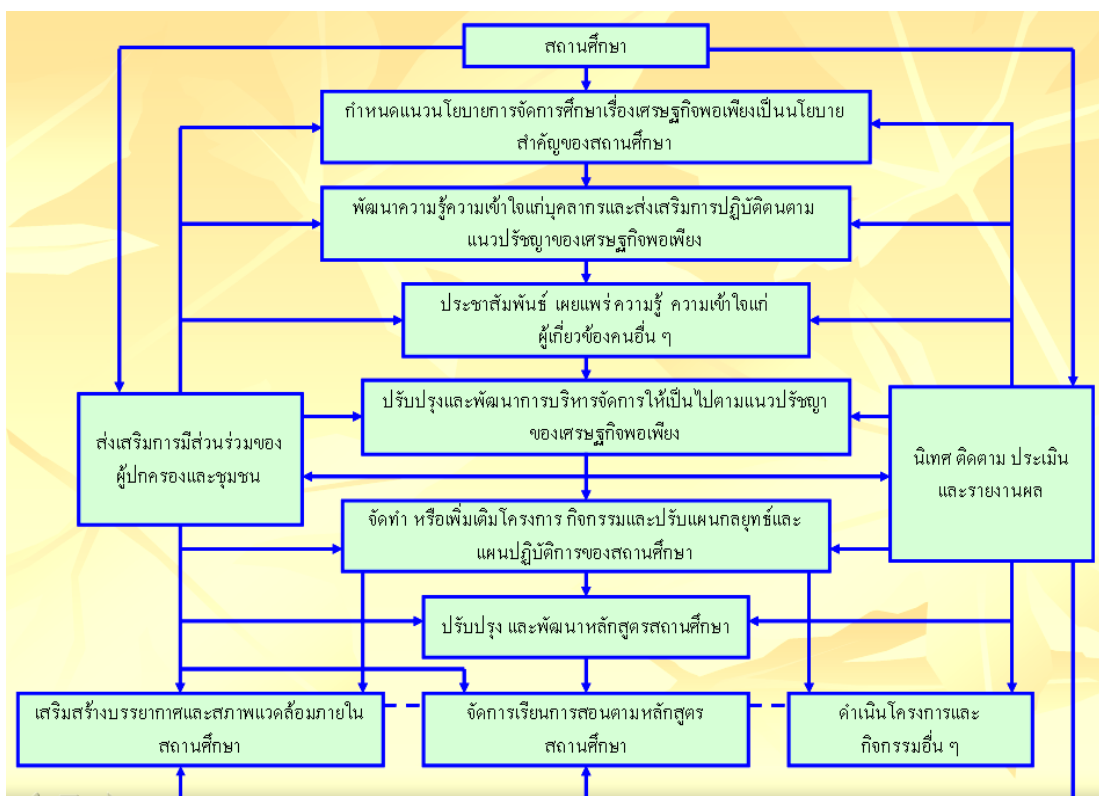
สถานศึกษา

กำหนดแนวนโยบายการจัดการศึกษาเรื่องเศรษฐกิจพอเพียงเป็นนโยบายสำคัญของสถานศึกษา

พัฒนาความรู้ความเข้าใจแก่บุคลากรและส่งเสริมการปฏิบัติตนตามแนวปรัชญาของเศรษฐกิจพอเพียง

ประชาสัมพันธ์ เผยแพร่ความรู้ ความเข้าใจแก่ผู้เกี่ยวข้องคนอื่น ๆ

ส่งเสริมการมีส่วนร่วมของผู้ปกครองและชุมชน

ปรับปรุงและพัฒนาการบริหารจัดการให้เป็นไปตามแนวปรัชญาของเศรษฐกิจพอเพียง

นิเทศ ติดตาม ประเมิน และรายงานผล

จัดทำ หรือเพิ่มเติมโครงการ กิจกรรมและปรับแผนกลยุทธ์และแผนปฏิบัติการของสถานศึกษา

ปรับปรุง และพัฒนาหลักสูตรสถานศึกษา

เสริมสร้างบรรยากาศและสภาพแวดล้อมภายในสถานศึกษา

จัดการเรียนการสอนตามหลักสูตรสถานศึกษา

ดำเนินโครงการและกิจกรรมอื่น ๆ